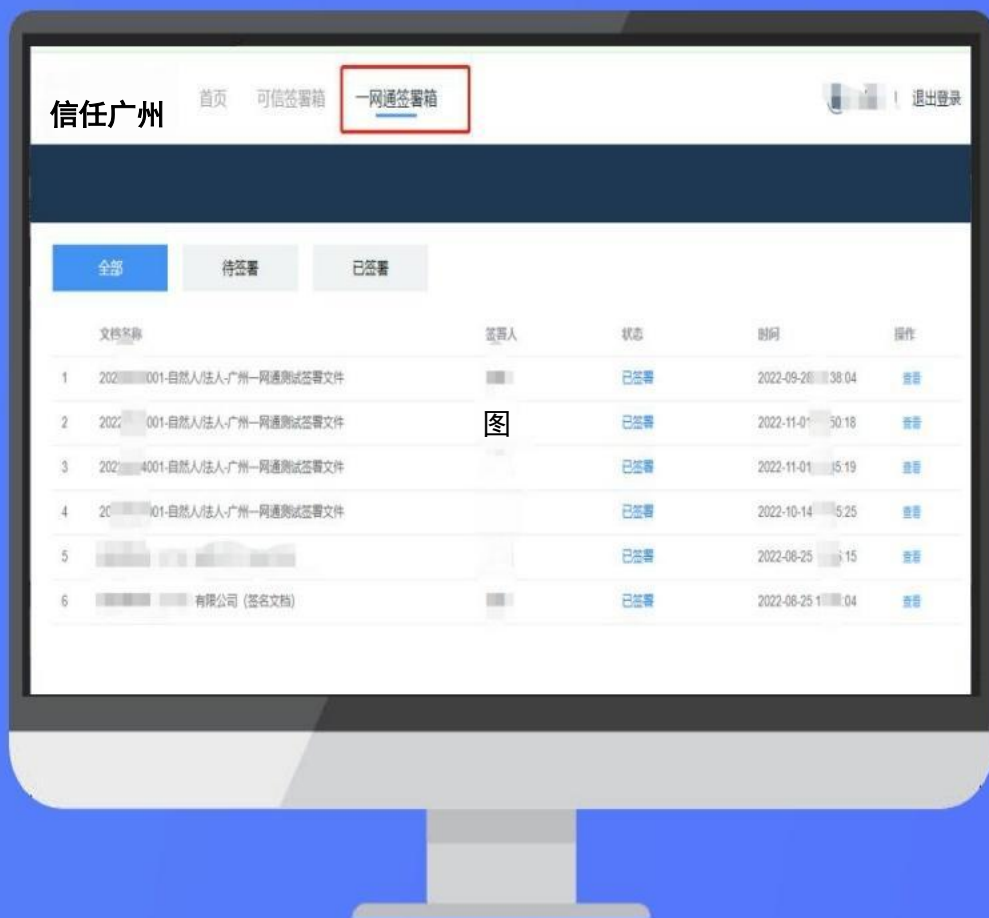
信任广州 首页 可信签署箱 一网通签署箱 | 退出登录

全部 待签署 已签署

| | 文档名称 | 签署人 | 状态 | 时间 | 操作 |
|---|---|---|---|---|---|
| 1 | 202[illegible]001-自然人/法人-广州一网通测试签署文件 | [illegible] | 已签署 | 2022-09-26 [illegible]38:04 | 查看 |
| 2 | 2022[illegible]001-自然人/法人-广州一网通测试签署文件 | 图 | 已签署 | 2022-11-0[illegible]50:18 | 查看 |
| 3 | 202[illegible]4001-自然人/法人-广州一网通测试签署文件 | | 已签署 | 2022-11-01 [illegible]5:19 | 查看 |
| 4 | 20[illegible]01-自然人/法人-广州一网通测试签署文件 | | 已签署 | 2022-10-14 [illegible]5:25 | 查看 |
| 5 | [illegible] | | 已签署 | 2022-08-25 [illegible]:15 | 查看 |
| 6 | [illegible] 有限公司 (签名文档) | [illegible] | 已签署 | 2022-08-25 1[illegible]:04 | 查看 |